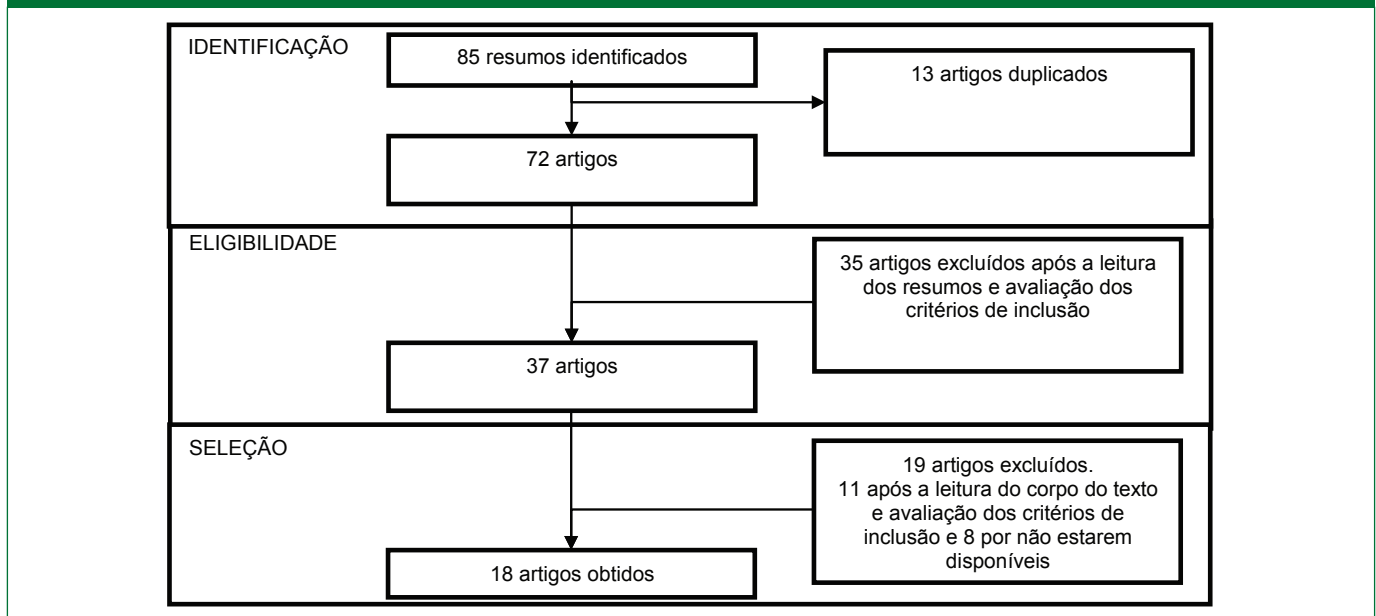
IDENTIFICAÇÃO

85 resumos identificados

13 artigos duplicados

72 artigos

ELIGIBILIDADE

35 artigos excluídos após a leitura dos resumos e avaliação dos critérios de inclusão

37 artigos

SELEÇÃO

19 artigos excluídos.
11 após a leitura do corpo do texto e avaliação dos critérios de inclusão e 8 por não estarem disponíveis

18 artigos obtidos